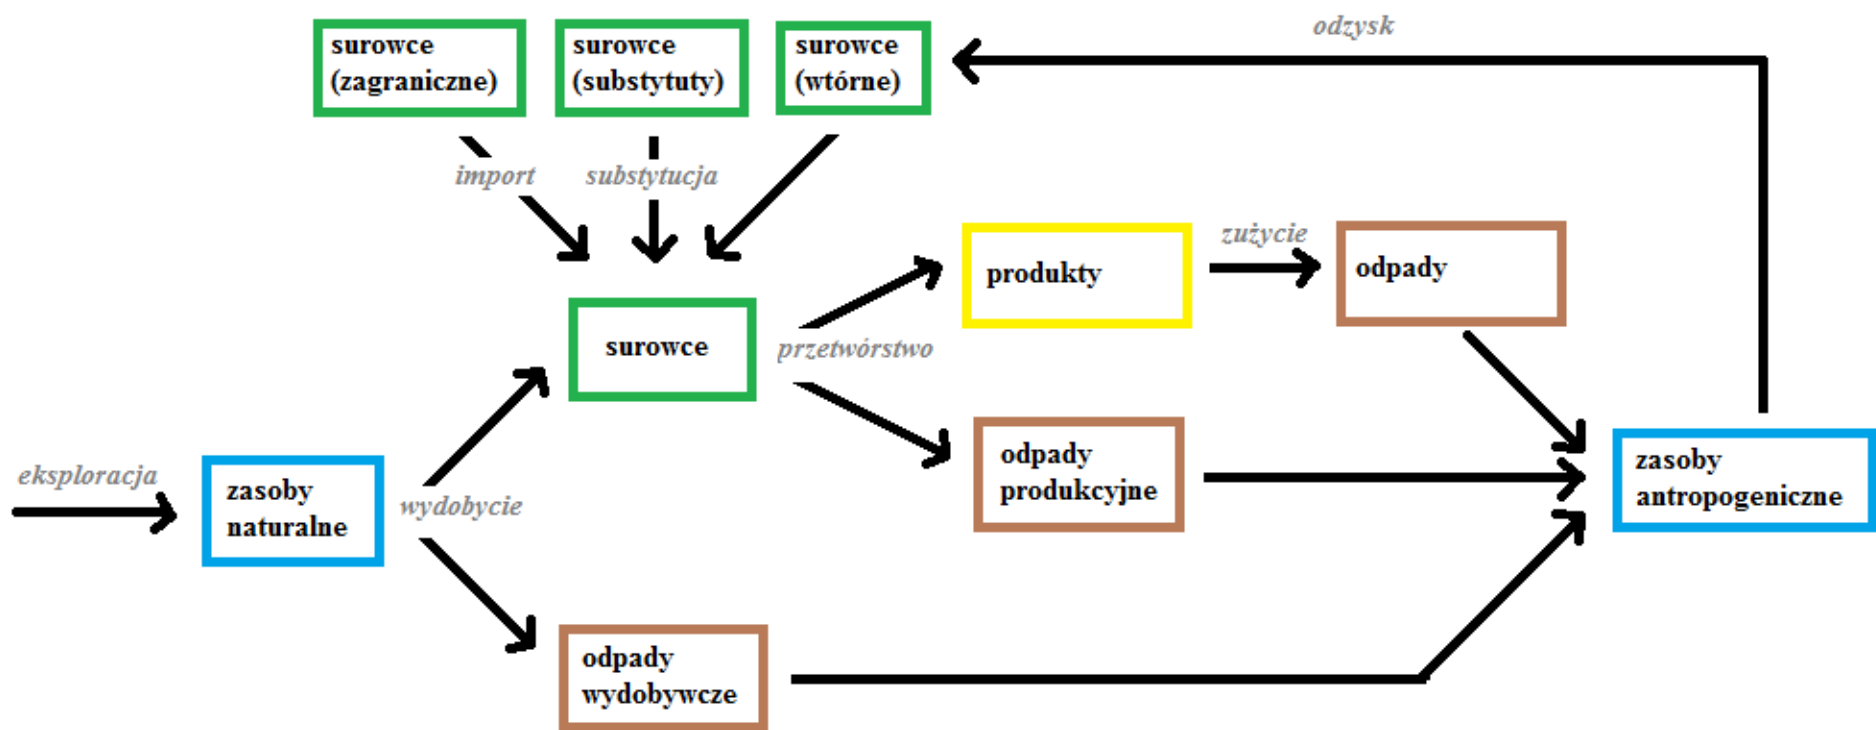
odzysk

surowce (zagraniczne)

surowce (substytuty)

surowce (wtórne)

import

substytucja

zużycie

produkty

odpady

surowce

przetwórstwo

eksploracja

zasoby naturalne

wydobycie

odpady produkcyjne

zasoby antropogeniczne

odpady wydobywcze